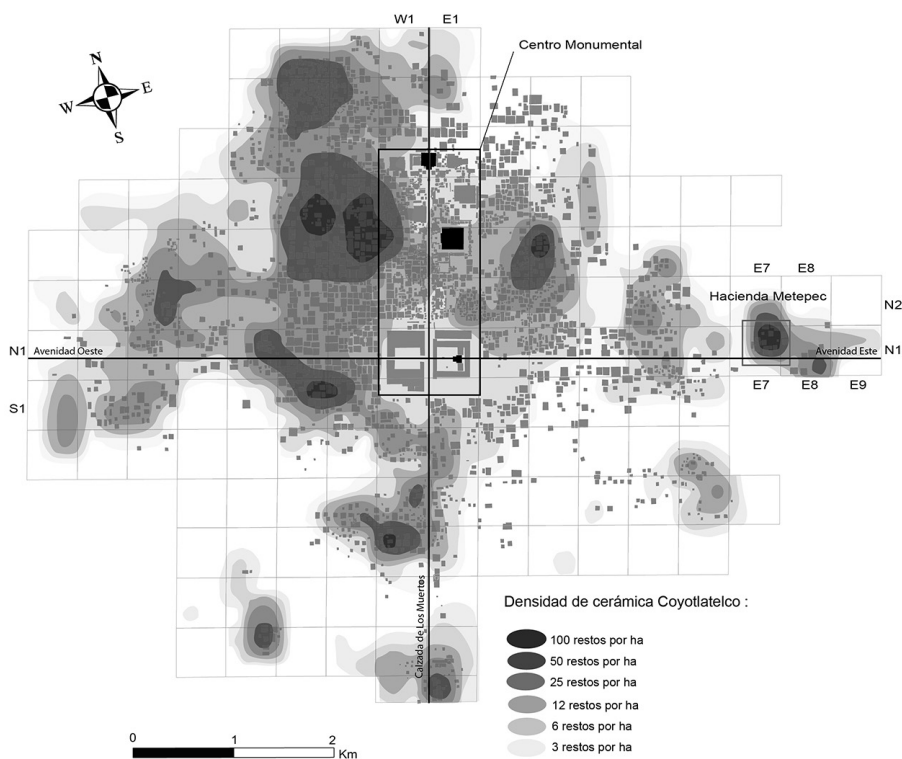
W1 E1

Centro Monumental

N
E
S
W

E7 E8

Hacienda Metepec

N2

N1 Avenida Oeste

Avenida Este N1

E7 E8 E9

S1

Calzada de Los Muertos

Densidad de cerámica Coyotlatelco :

100 restos por ha
50 restos por ha
25 restos por ha
12 restos por ha
6 restos por ha
3 restos por ha

0 1 2 Km